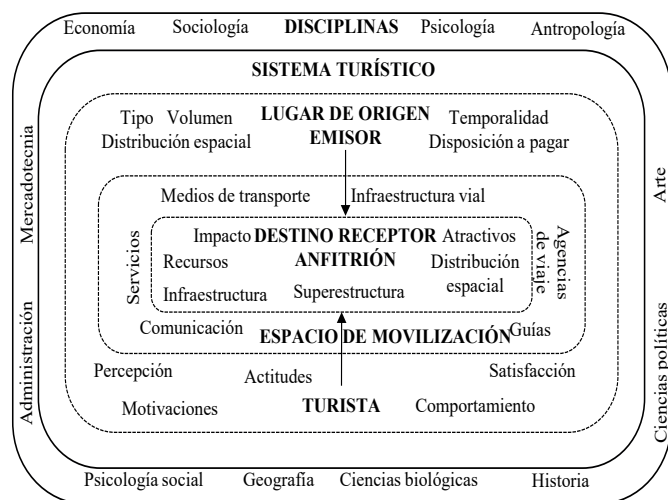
Economía Sociología **DISCIPLINAS** Psicología Antropología

**SISTEMA TURÍSTICO**

Tipo Volumen
Distribución espacial

**LUGAR DE ORIGEN EMISOR**

Temporalidad
Disposición a pagar

Medios de transporte
Infraestructura vial

Impacto **DESTINO RECEPTOR ANFITRIÓN** Atractivos

Recursos
Infraestructura
Superestructura
Distribución espacial

Servicios

Agencias de viaje

Comunicación **ESPACIO DE MOVILIZACIÓN** Guías

Percepción
Actitudes
Satisfacción
Motivaciones
**TURISTA**
Comportamiento

Mercadotecnia
Administración
Arte
Ciencias políticas

Psicología social Geografía Ciencias biológicas Historia